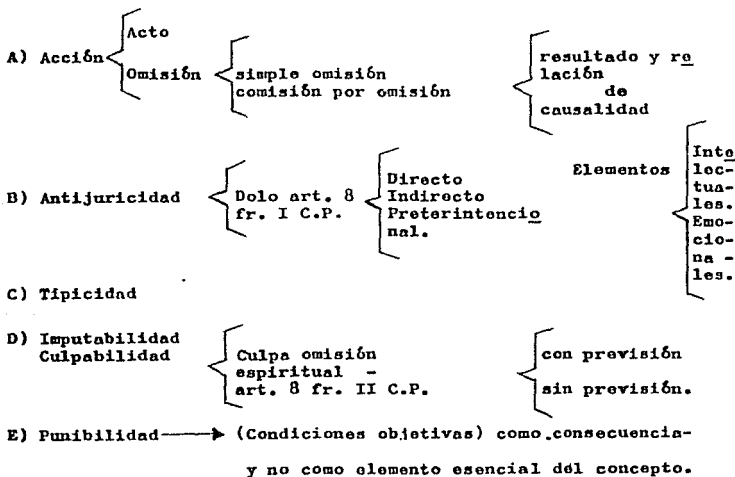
A) Acción
Acto
Omisión
simple omisión
comisión por omisión
resultado y relación de causalidad

B) Antijuricidad
Dolo art. 8 fr. I C.P.
Directo
Indirecto
Preterintencional.
Elementos
Intelectuales.
Emocionales.

C) Tipicidad

D) Imputabilidad
Culpabilidad
Culpa omisión espiritual - art. 8 fr. II C.P.
con previsión
sin previsión.

E) Punibilidad ⟶ (Condiciones objetivas) como consecuencia - y no como elemento esencial del concepto.